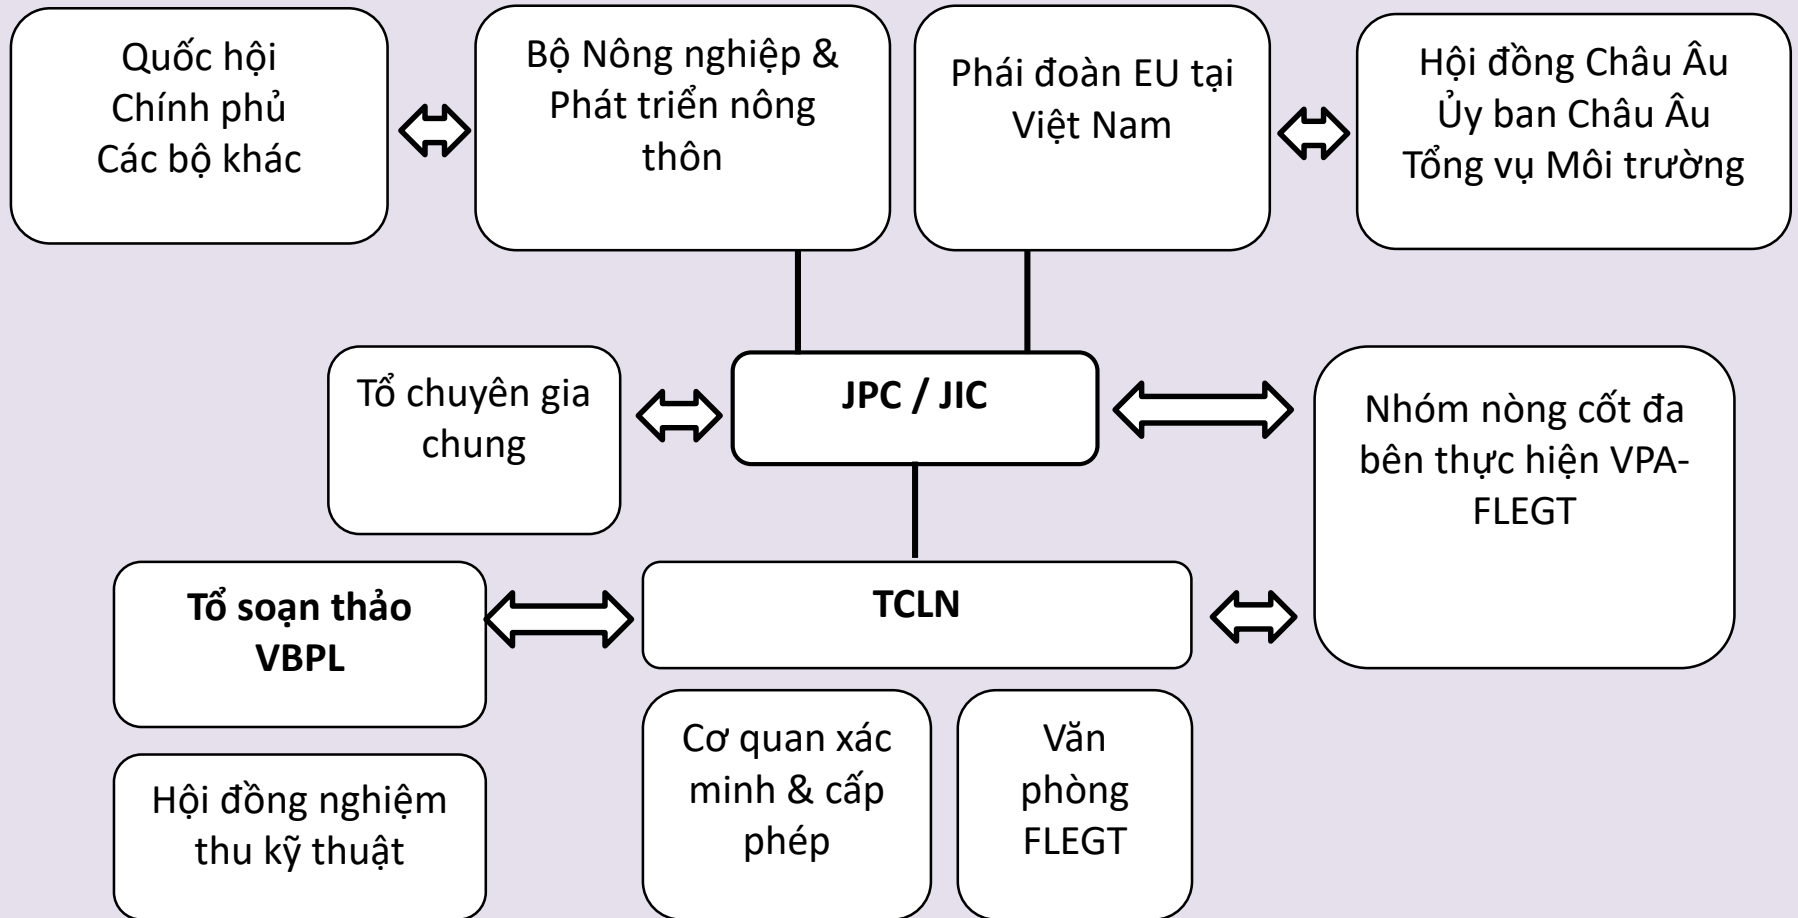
Quốc hội
Chính phủ
Các bộ khác

Bộ Nông nghiệp & Phát triển nông thôn

Phái đoàn EU tại Việt Nam

Hội đồng Châu Âu
Ủy ban Châu Âu
Tổng vụ Môi trường

Tổ chuyên gia chung

**JPC / JIC**

Nhóm nòng cốt đa bên thực hiện VPA-FLEGT

**Tổ soạn thảo VBPL**

**TCLN**

Hội đồng nghiệm thu kỹ thuật

Cơ quan xác minh & cấp phép

Văn phòng FLEGT